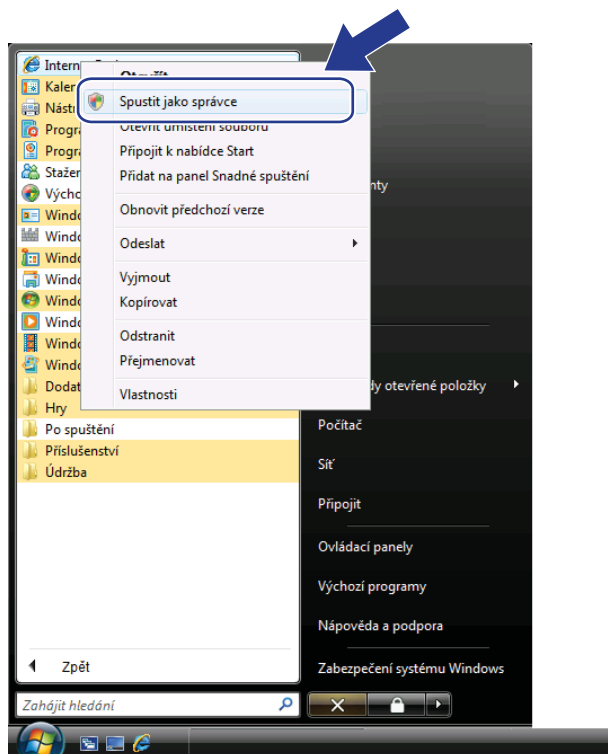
Intern
Kaler
Nástr
Progr
Progr
Stažen
Výcho
Windo
Windo
Windo
Windo
Windo
Windo
Windo
Windo
Dodat
Hry
Po spuštění
Příslušenství
Údržba

Otevřít
Spustit jako správce
Otevřít umístění souboru
Připojit k nabídce Start
Přidat na panel Snadné spuštění
Obnovit předchozí verze
Odeslat
Vyjmout
Kopírovat
Odstranit
Přejmenovat
Vlastnosti

nty
dy otevřené položky
Počítač
Síť
Připojit
Ovládací panely
Výchozí programy
Nápověda a podpora
Zabezpečení systému Windows

Zpět
Zahájit hledání